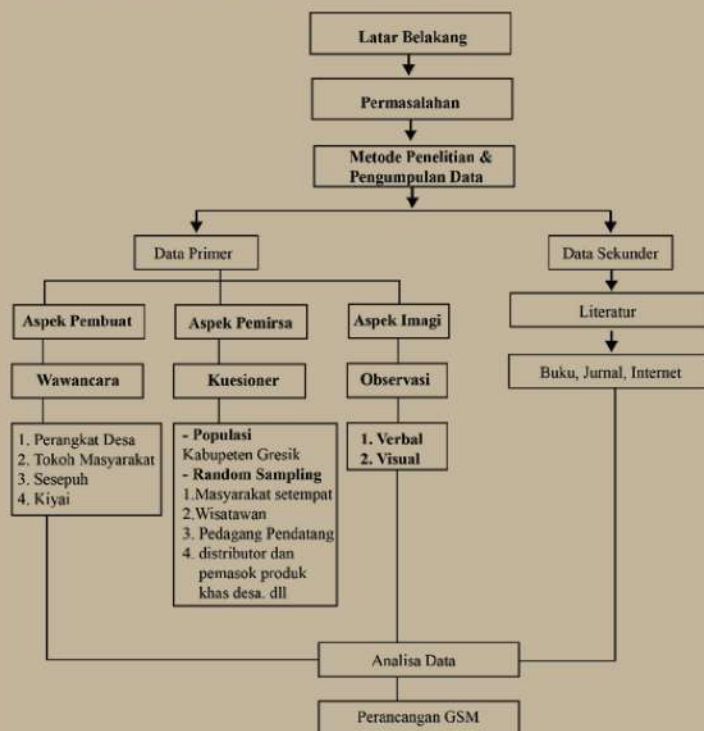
Latar Belakang

Permasalahan

Metode Penelitian & Pengumpulan Data

Data Primer

Data Sekunder

Aspek Pembuat

Aspek Pemirsa

Aspek Imagi

Literatur

Wawancara

Kuesioner

Observasi

Buku, Jurnal, Internet

1. Perangkat Desa
2. Tokoh Masyarakat
3. Sesepuh
4. Kiyai

- Populasi
Kabupeten Gresik
- Random Sampling
1.Masyarakat setempat
2.Wisatawan
3. Pedagang Pendatang
4. distributor dan pemasok produk khas desa. dll

1. Verbal
2. Visual

Analisa Data

Perancangan GSM